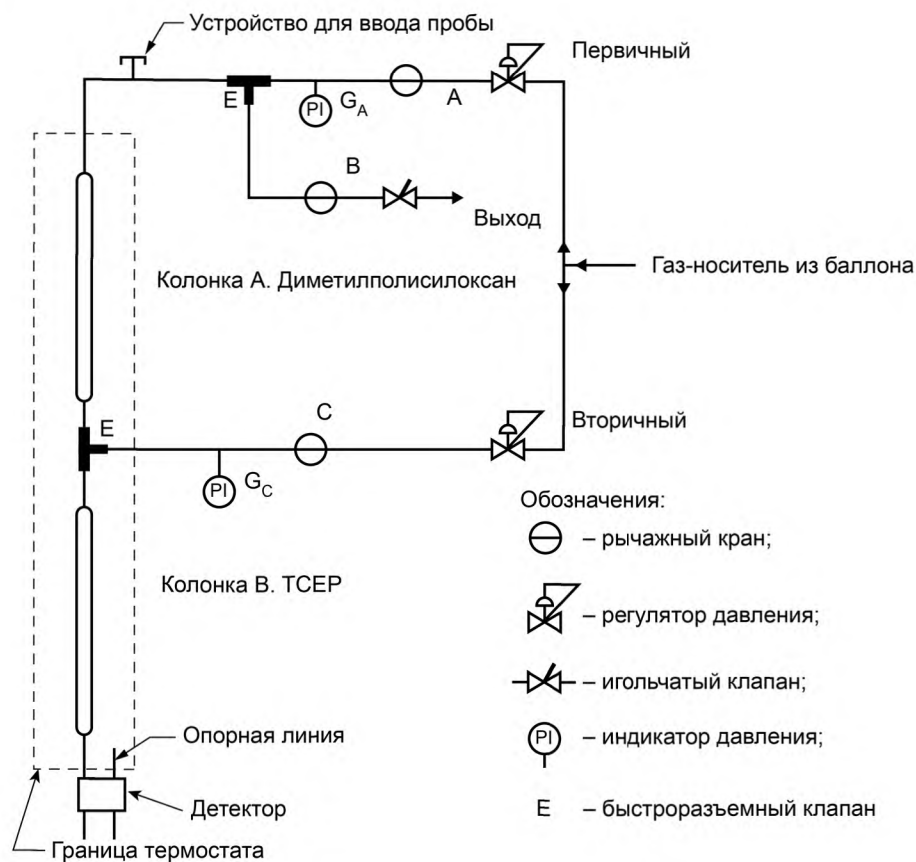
Устройство для ввода пробы

Первичный

E

PI $G_A$

A

B

Выход

Колонка A. Диметилполисилоксан

Газ-носитель из баллона

C

E

Вторичный

PI $G_C$

Обозначения:

– рычажный кран;

– регулятор давления;

– игольчатый клапан;

PI – индикатор давления;

E – быстроразъемный клапан

Колонка B. TCEP

Опорная линия

Детектор

Граница термостата